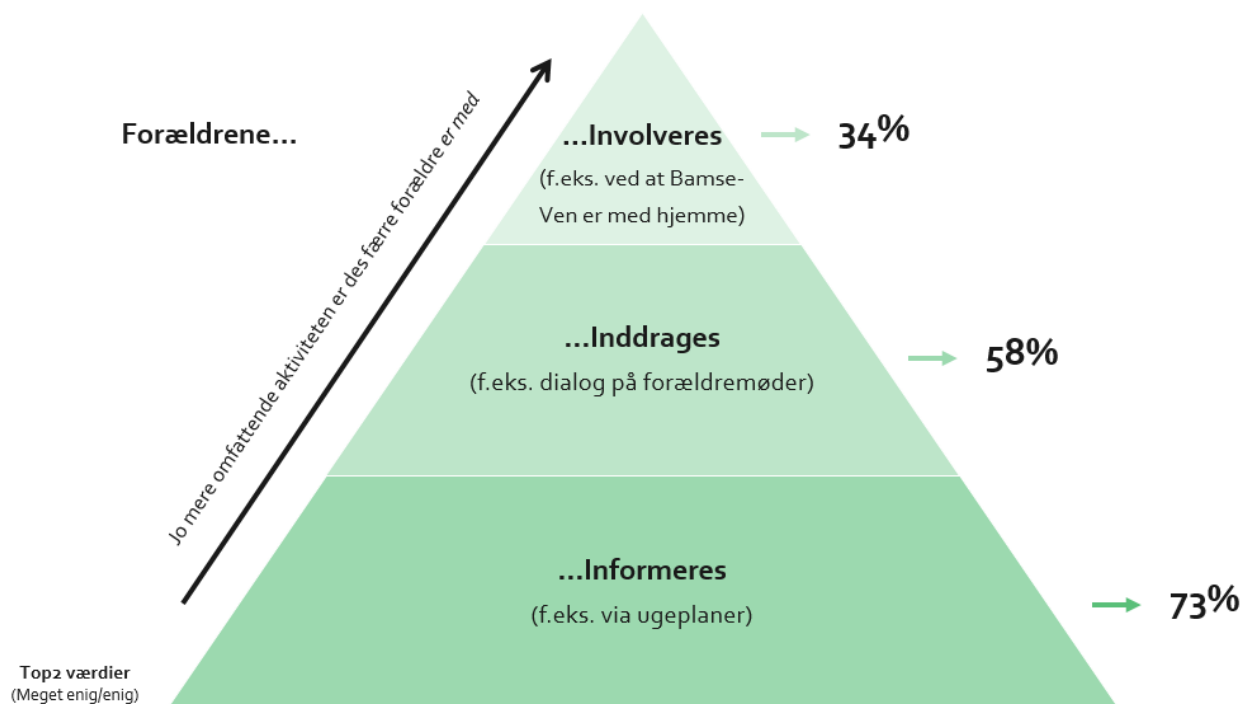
Forældrene...

Jo mere omfattende aktiviteten er des færre forældre er med

...Involveres

(f.eks. ved at Bamse-Ven er med hjemme)

34%

...Inddrages

(f.eks. dialog på forældremøder)

58%

...Informeres

(f.eks. via ugeplaner)

73%

Top2 værdier
(Meget enig/enig)